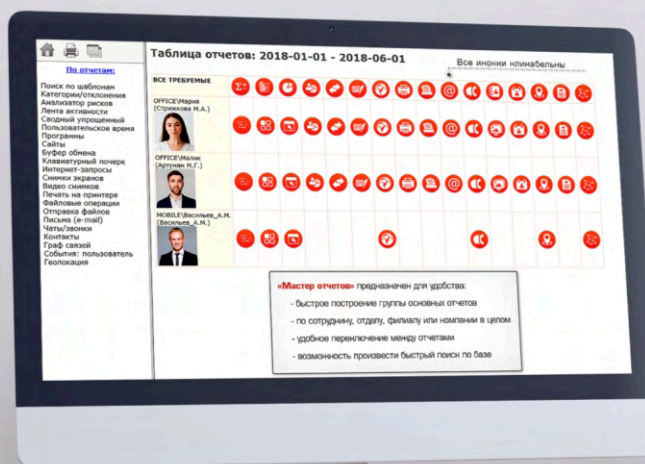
По отчетам:

Поиск по шаблонам
Категории/отклонения
Анализатор рисков
Лента активности
Сводный упрощенный
Пользовательское время
Программы
Сайты
Буфер обмена
Клавиатурный почерк
Интернет-запросы
Снимки экранов
Видео снимков
Печать на принтере
Файловые операции
Отправка файлов
Письма (e-mail)
Чаты/звонки
Контакты
Граф связей
События: пользователь
Геолокация

Таблица отчетов: 2018-01-01 - 2018-06-01

Все иконки кликабельны

ВСЕ ТРЕБУЕМЫЕ

OFFICE\Мария (Стрижкова М.А.)

OFFICE\Малик (Артунян М.Г.)

MOBILE\Васильев_А.М. (Васильев_А.М.)

«Мастер отчетов» предназначен для удобства:
- быстрое построение группы основных отчетов
- по сотруднику, отделу, филиалу или компании в целом
- удобное переключение между отчетами
- возможность произвести быстрый поиск по базе